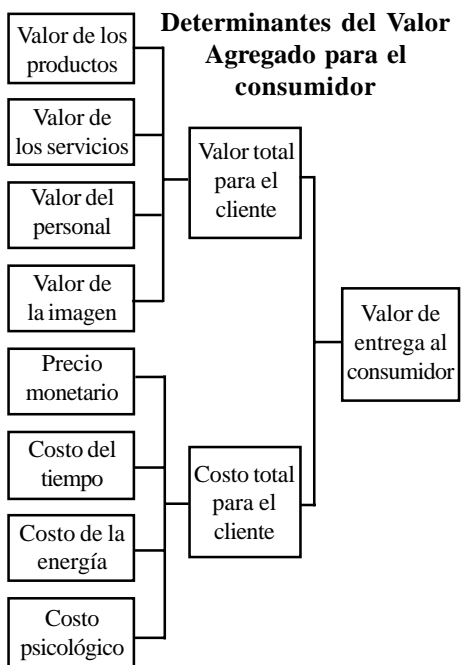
Determinantes del Valor Agregado para el consumidor

Valor de los productos

Valor de los servicios

Valor del personal

Valor de la imagen

Valor total para el cliente

Valor de entrega al consumidor

Precio monetario

Costo del tiempo

Costo de la energía

Costo psicológico

Costo total para el cliente